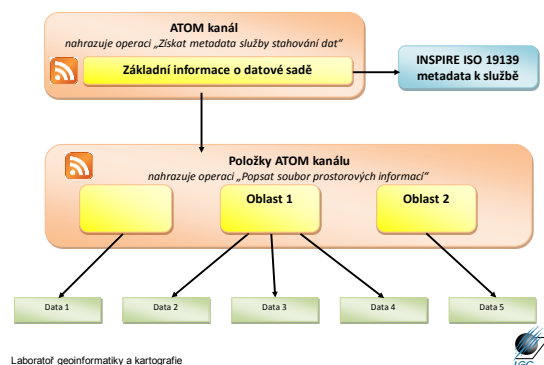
ATOM kanál

nahrazuje operaci „Získat metadata služby stahování dat"

Základní informace o datové sadě

INSPIRE ISO 19139 metadata k službě

Položky ATOM kanálu

nahrazuje operaci „Popsat soubor prostorových informací"

Oblast 1

Oblast 2

Data 1

Data 2

Data 3

Data 4

Data 5

Laboratoř geoinformatiky a kartografie

LGC